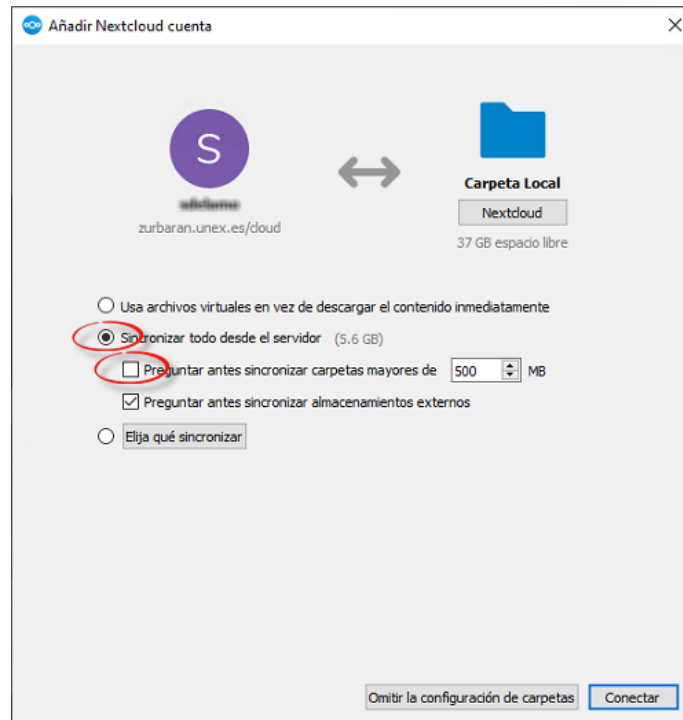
Añadir Nextcloud cuenta

S

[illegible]
zurbaran.unex.es/cloud

Carpeta Local
Nextcloud
37 GB espacio libre

Usa archivos virtuales en vez de descargar el contenido inmediatamente

Sincronizar todo desde el servidor (5.6 GB)

Preguntar antes sincronizar carpetas mayores de 500 MB

Preguntar antes sincronizar almacenamientos externos

Elija qué sincronizar

Omitir la configuración de carpetas
Conectar